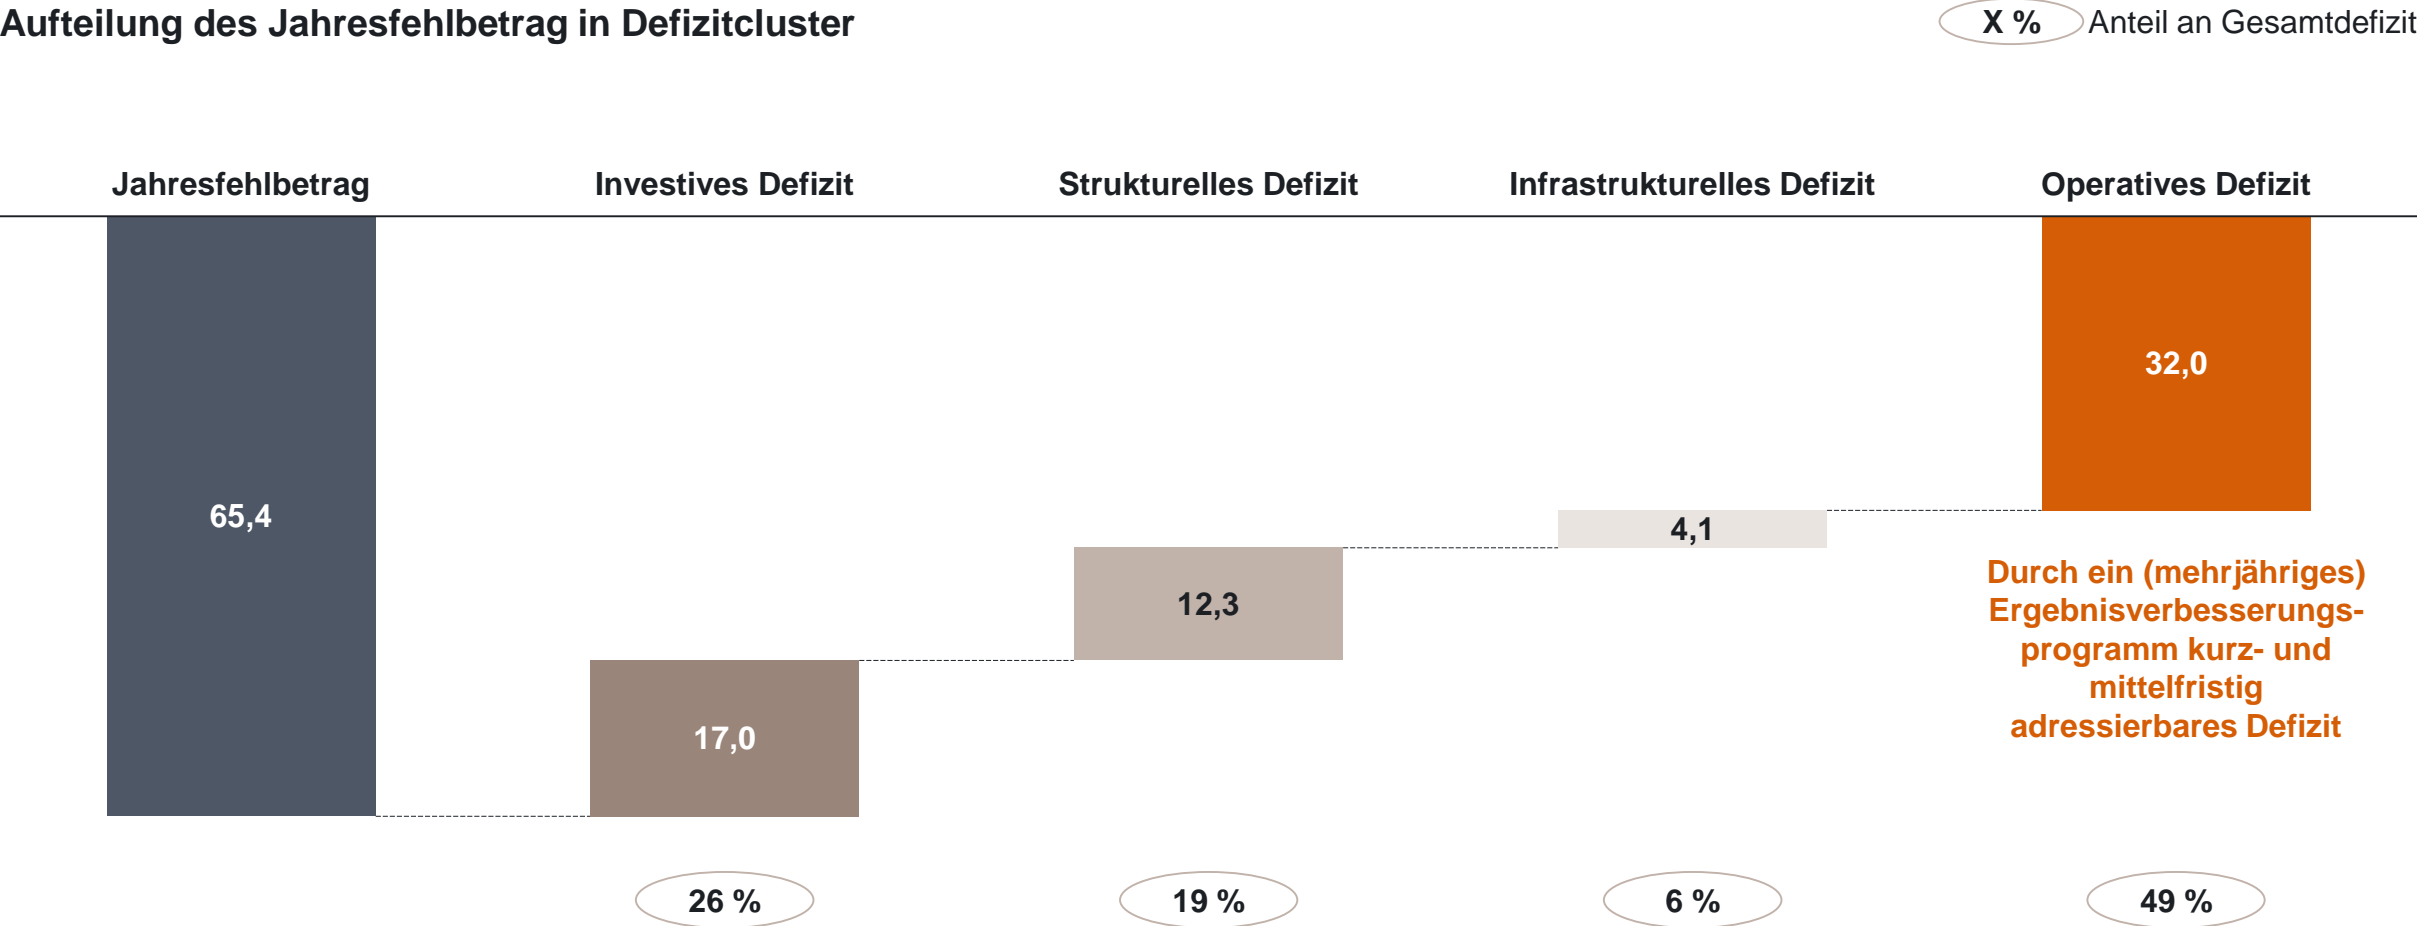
Aufteilung des Jahresfehlbetrag in Defizitcluster

X % Anteil an Gesamtdefizit

Jahresfehlbetrag

Investives Defizit

Strukturelles Defizit

Infrastrukturelles Defizit

Operatives Defizit

65,4

17,0

12,3

4,1

32,0

Durch ein (mehrjähriges) Ergebnisverbesserungsprogramm kurz- und mittelfristig adressierbares Defizit

26 %

19 %

6 %

49 %